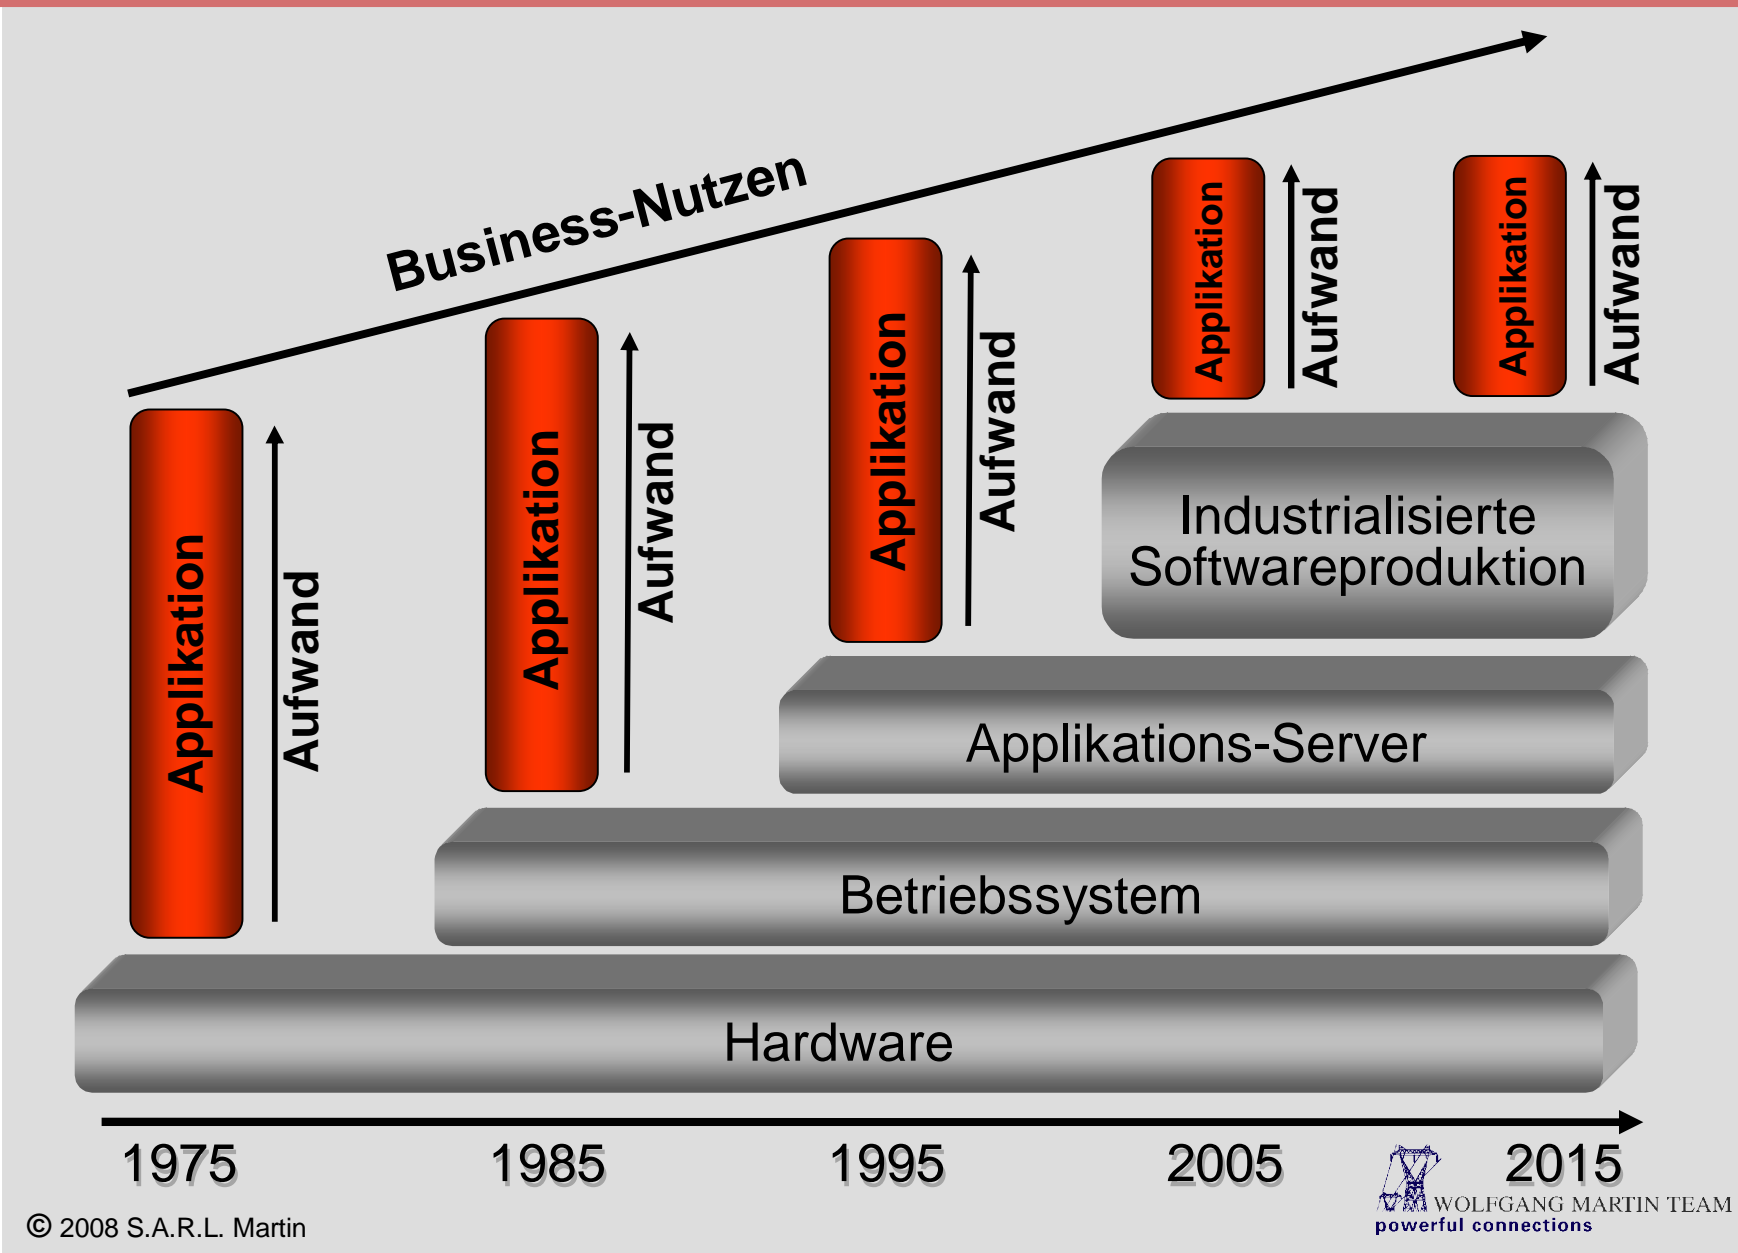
Business-Nutzen

Applikation
Aufwand

Applikation
Aufwand

Applikation
Aufwand

Applikation
Aufwand

Applikation
Aufwand

Industrialisierte Softwareproduktion

Applikations-Server

Betriebssystem

Hardware

1975
1985
1995
2005
2015

© 2008 S.A.R.L. Martin

WOLFGANG MARTIN TEAM
powerful connections